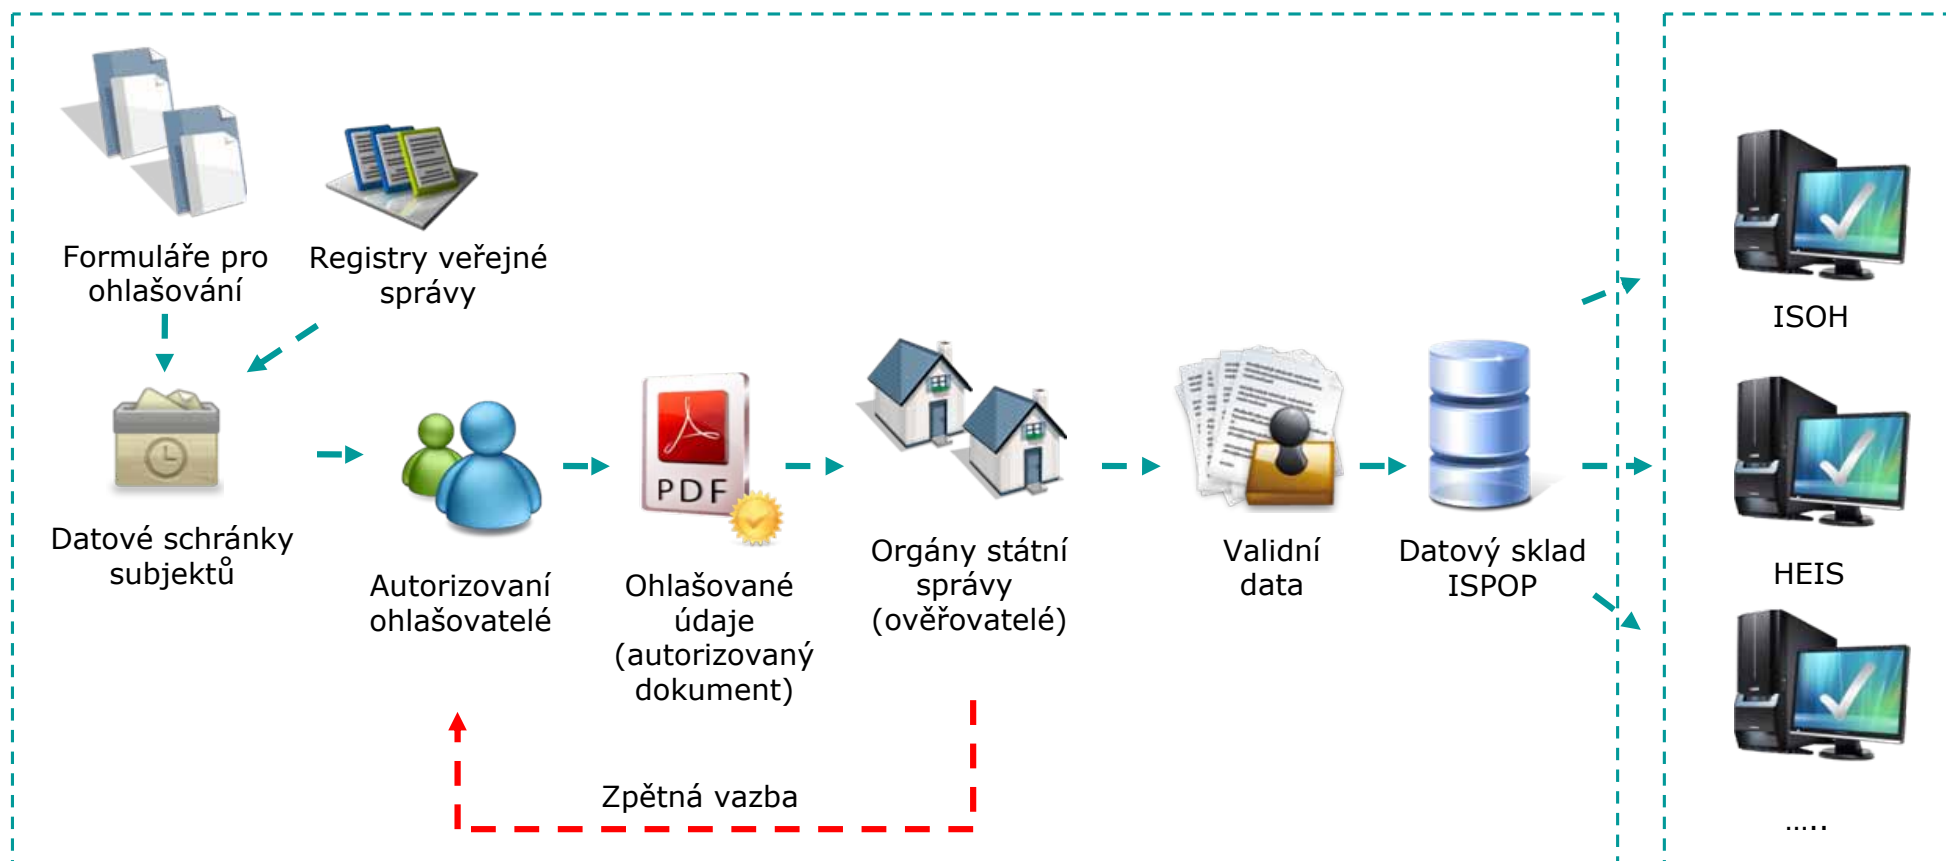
Formuláře pro ohlašování

Registry veřejné správy

Datové schránky subjektů

Autorizovaní ohlašovatelé

PDF

Ohlašované údaje (autorizovaný dokument)

Orgány státní správy (ověřovatelé)

Validní data

Datový sklad ISPOP

ISOH

HEIS

.....

Zpětná vazba